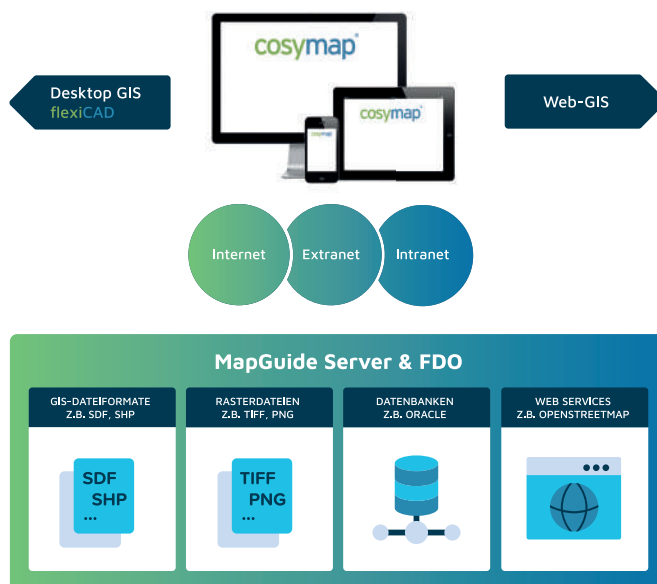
cosymap

Desktop GIS
flexiCAD

cosymap

cosymap

Web-GIS

Internet

Extranet

Intranet

MapGuide Server & FDO

GIS-DATEIFORMATE
Z.B. SDF, SHP

SDF
SHP
...

RASTERDATEIEN
Z.B. TIFF, PNG

TIFF
PNG
...

DATENBANKEN
Z.B. ORACLE

WEB SERVICES
Z.B. OPENSTREETMAP